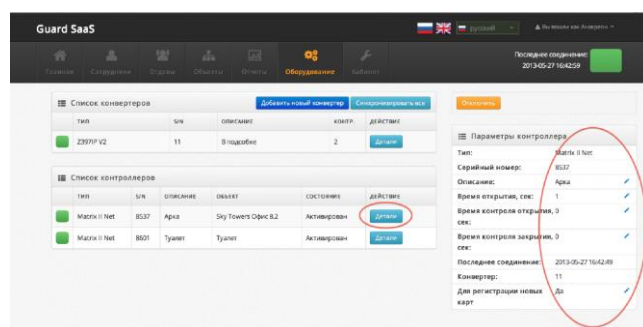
Guard SaaS

русский

Вы вошли как Андерсен

Главная Сотрудники Отделы Объекты Отчеты Оборудование Кабинет

Последнее соединение: 2013-05-27 16:42:59

Список конвертеров

Добавить новый конвертер Синхронизировать все

| тип | S/N | описание | контр. | действие |
|---|---|---|---|---|
| Z397IP V2 | 11 | В подсобке | 2 | Детали |

Список контроллеров

| тип | S/N | описание | объект | состояние | действие |
|---|---|---|---|---|---|
| Matrix II Net | 8537 | Арка | Sky Towers Офис 8.2 | Активирован | Детали |
| Matrix II Net | 8601 | Туалет | Туалет | Активирован | Детали |

Отключить

Параметры контроллера

| | |
|---|---|
| Тип: | Matrix II Net |
| Серийный номер: | 8537 |
| Описание: | Арка |
| Время открытия, сек: | 1 |
| Время контроля открытия, сек: | 0 |
| Время контроля закрытия, сек: | 0 |
| Последнее соединение: | 2013-05-27 16:42:49 |
| Конвертер: | 11 |
| Для регистрации новых карт | Да |